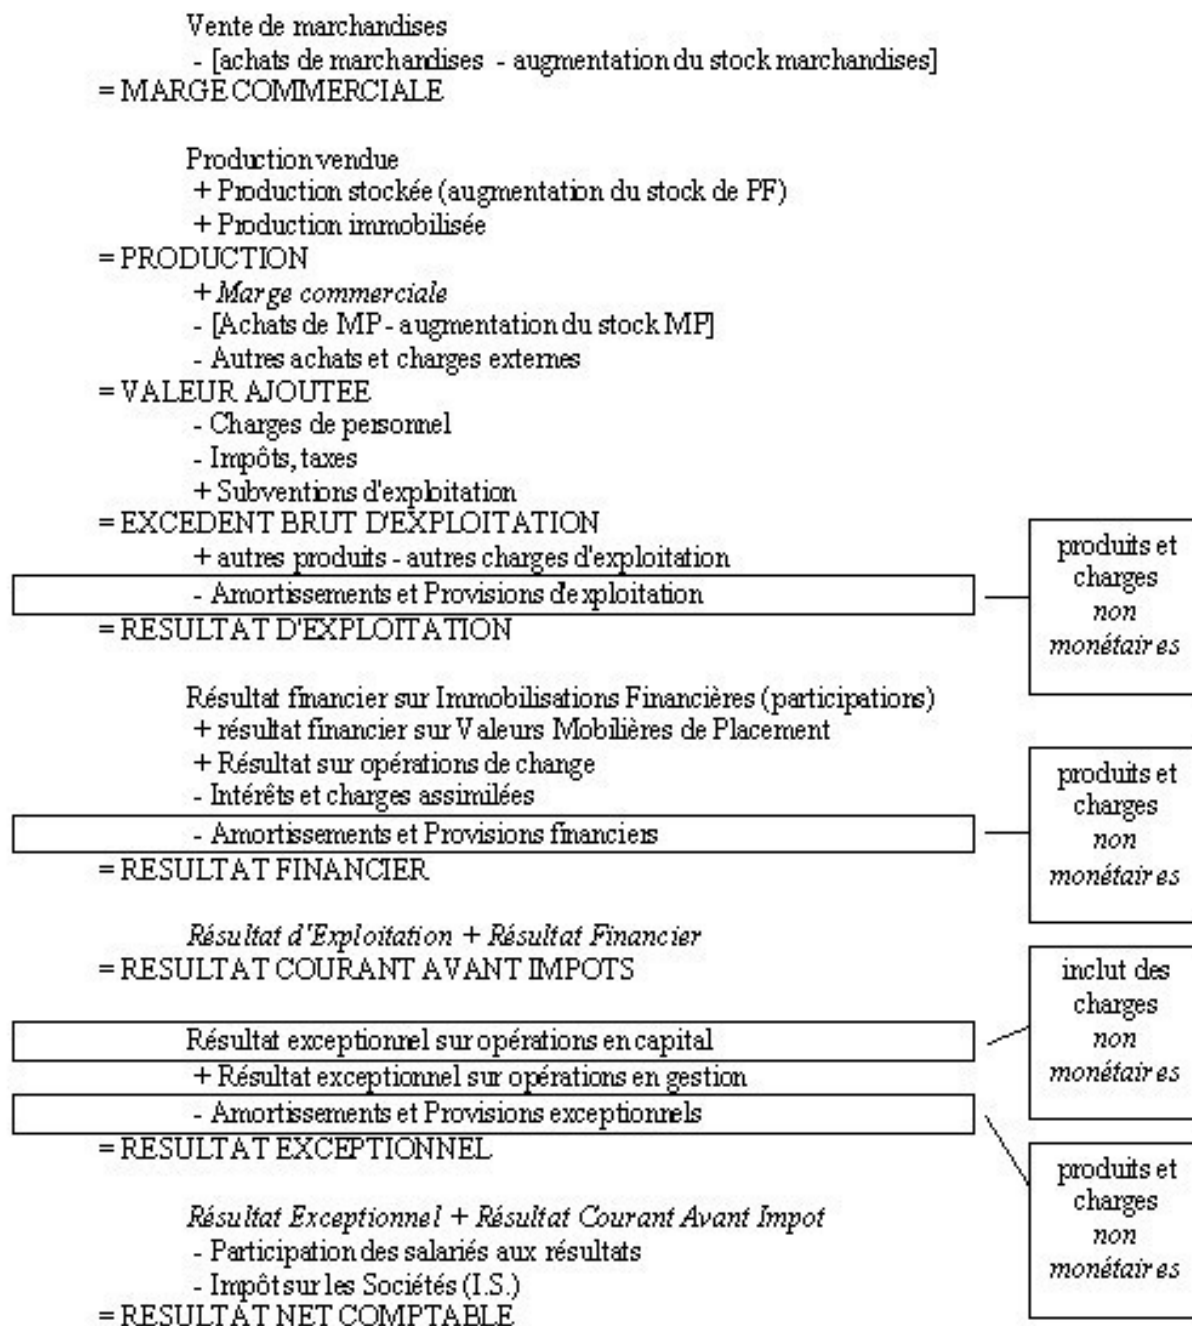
Vente de marchandises
- [achats de marchandises - augmentation du stock marchandises]
= MARGE COMMERCIALE

Production vendue
+ Production stockée (augmentation du stock de PF)
+ Production immobilisée
= PRODUCTION
+ *Marge commerciale*
- [Achats de MP - augmentation du stock MP]
- Autres achats et charges externes
= VALEUR AJOUTEE
- Charges de personnel
- Impôts, taxes
+ Subventions d'exploitation
= EXCEDENT BRUT D'EXPLOITATION
+ autres produits - autres charges d'exploitation
- Amortissements et Provisions d'exploitation
= RESULTAT D'EXPLOITATION

produits et charges *non monétaires*

Résultat financier sur Immobilisations Financières (participations)
+ résultat financier sur Valeurs Mobilières de Placement
+ Résultat sur opérations de change
- Intérêts et charges assimilées
- Amortissements et Provisions financiers
= RESULTAT FINANCIER

produits et charges *non monétaires*

*Résultat d'Exploitation + Résultat Financier*
= RESULTAT COURANT AVANT IMPOTS

inclut des charges *non monétaires*

Résultat exceptionnel sur opérations en capital
+ Résultat exceptionnel sur opérations en gestion
- Amortissements et Provisions exceptionnels
= RESULTAT EXCEPTIONNEL

produits et charges *non monétaires*

*Résultat Exceptionnel + Résultat Courant Avant Impot*
- Participation des salariés aux résultats
- Impôt sur les Sociétés (I.S.)
= RESULTAT NET COMPTABLE